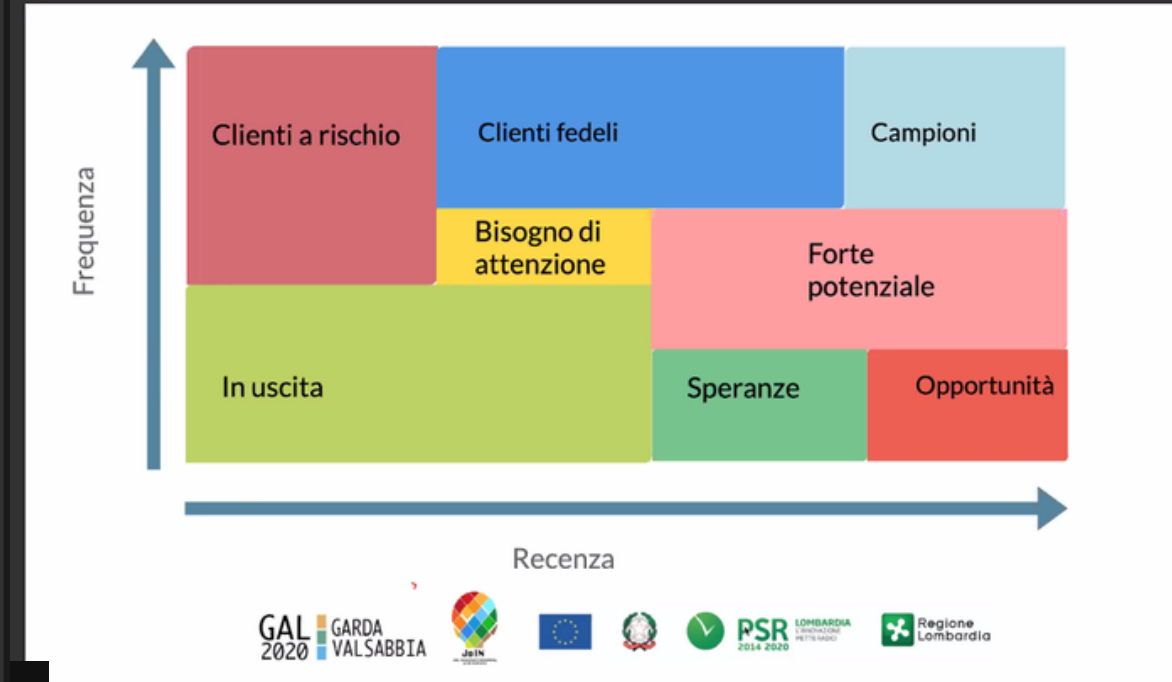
Frequenza

Clienti a rischio

Clienti fedeli

Campioni

Bisogno di attenzione

Forte potenziale

In uscita

Speranze

Opportunità

Recenza

GAL 2020 GARDA VALSABBIA

JoIN

PSR LOMBARDIA 2014 2020

Regione Lombardia